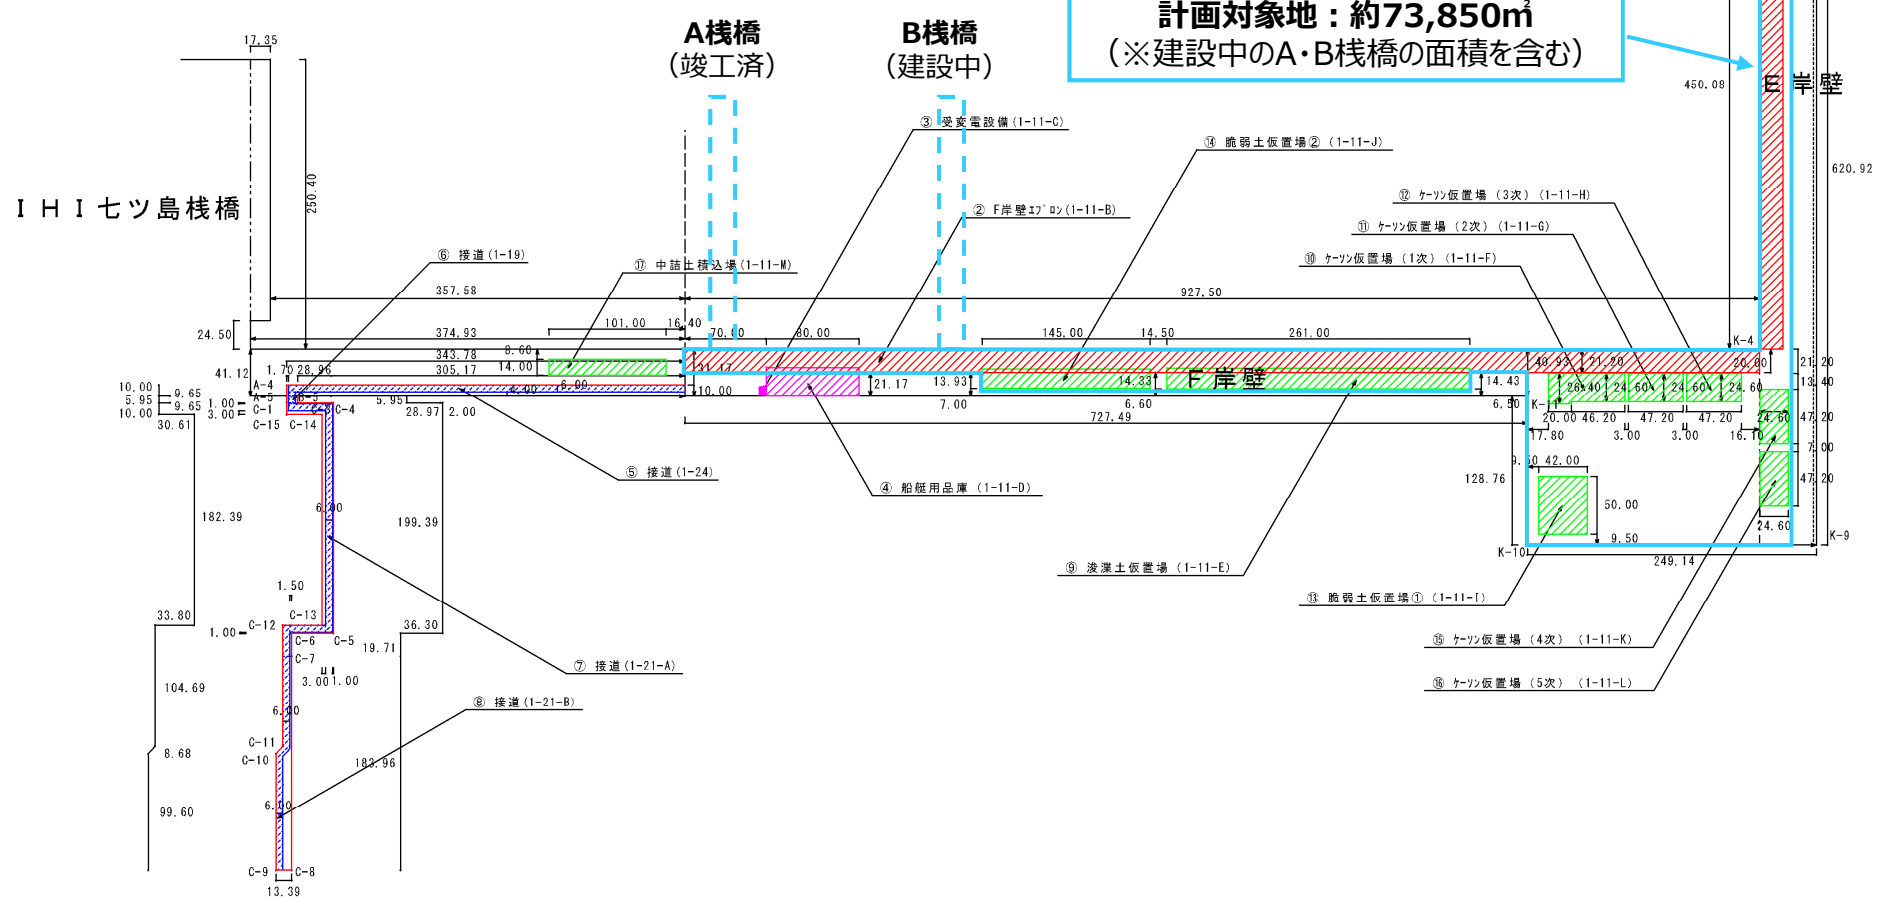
計画対象地：約73,850㎡
（※建設中のA・B桟橋の面積を含む）

A桟橋
（竣工済）

B桟橋
（建設中）

E 岸壁

F 岸壁

ＩＨＩ七ツ島桟橋

③ 受変電設備（1-11-C）
⑭ 脆弱土仮置場②（1-11-J）
② F岸壁ｴﾌﾟﾛﾝ（1-11-B）
⑫ ｹｰｿﾝ仮置場（3次）（1-11-H）
⑪ ｹｰｿﾝ仮置場（2次）（1-11-G）
⑩ ｹｰｿﾝ仮置場（1次）（1-11-F）
⑥ 接道（1-19）
⑰ 中詰土積込場（1-11-M）
⑤ 接道（1-24）
④ 船艇用品庫（1-11-D）
⑨ 浚渫土仮置場（1-11-E）
⑬ 脆弱土仮置場①（1-11-I）
⑦ 接道（1-21-A）
⑮ ｹｰｿﾝ仮置場（4次）（1-11-K）
⑯ ｹｰｿﾝ仮置場（5次）（1-11-L）
⑧ 接道（1-21-B）

17.35
250.40
450.08
620.92
357.58
927.50
24.50
374.93
101.00
16.40
70.00
80.00
145.00
14.50
261.00
K-4
343.78
8.60
41.12
1.70
28.96
305.17
14.00
31.17
21.17
13.93
14.33
14.43
40.93
21.90
20.00
21.20
13.40
A-4
A-5
C-1
C-15
10.00
5.95
10.00
9.65
9.65
1.00
3.00
30.61
6.00
4.00
10.00
C-5
C-4
C-14
5.95
28.97
2.00
7.00
6.60
727.49
6.50
K-11
26.40
24.60
24.60
24.60
20.00
46.20
47.20
47.20
17.80
3.00
3.00
16.10
24.60
47.20
7.00
47.20
182.39
6.00
199.39
9.50
42.00
128.76
50.00
9.50
K-10
24.60
K-9
249.14
1.50
33.80
C-13
1.00
C-12
C-6
C-5
36.30
19.71
C-7
3.00
1.00
104.69
6.00
C-11
C-10
183.96
8.68
6.00
99.60
C-9
C-8
13.39